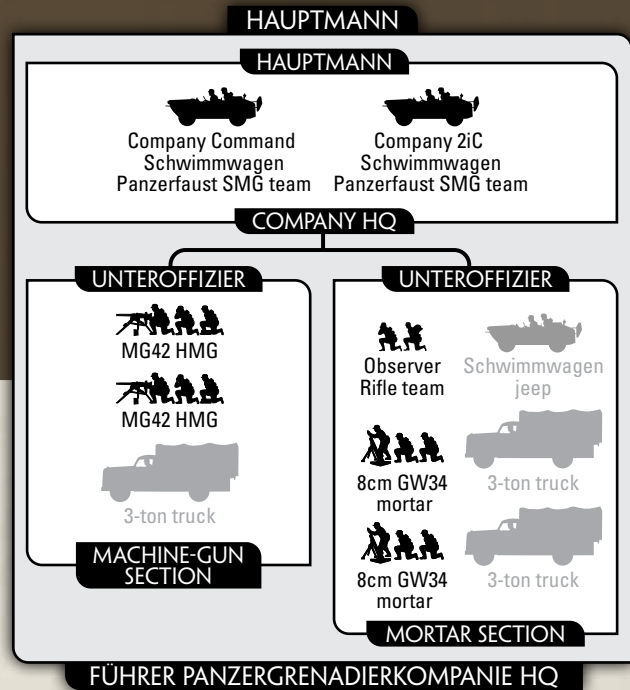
HAUPTMANN

HAUPTMANN

Company Command Schwimmwagen Panzerfaust SMG team

Company 2iC Schwimmwagen Panzerfaust SMG team

COMPANY HQ

UNTEROFFIZIER

MG42 HMG

MG42 HMG

3-ton truck

MACHINE-GUN SECTION

UNTEROFFIZIER

Observer Rifle team

Schwimmwagen jeep

8cm GW34 mortar

3-ton truck

8cm GW34 mortar

3-ton truck

MORTAR SECTION

FÜHRER PANZERGRENADIERKOMPANIE HQ